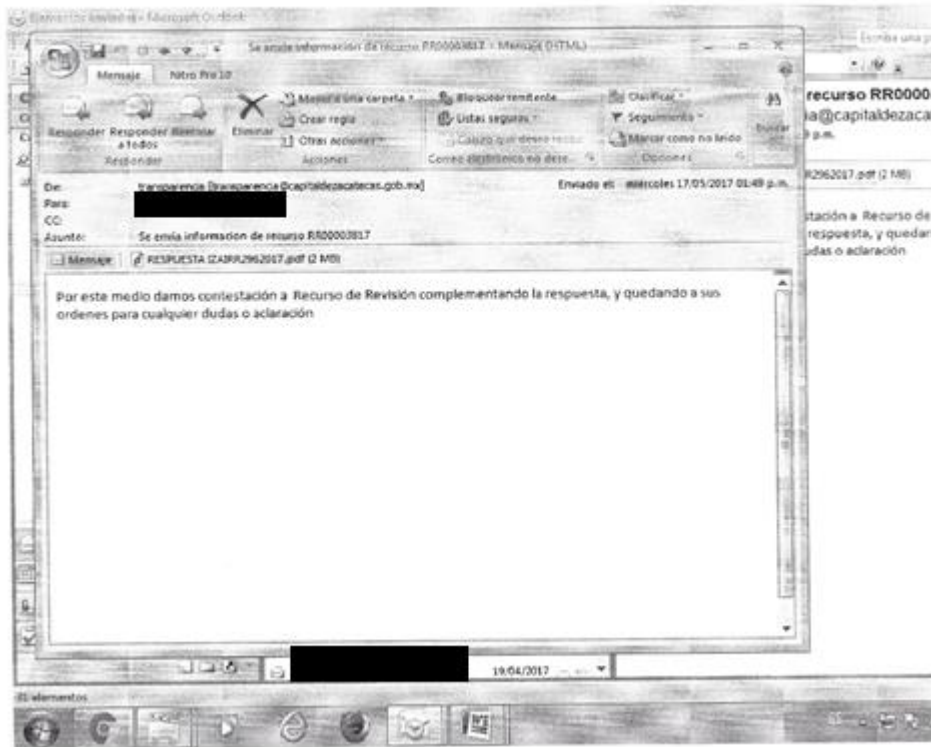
Bandeja de entrada - Microsoft Outlook

Se envía información de recurso RR00003817 - Mensaje (HTML)

Mensaje Nitro Pro 10

Responder Responder a todos Reenviar
Responder

Eliminar

Mover a una carpeta
Crear regla
Otras acciones
Acciones

Bloquear remitente
Listas seguras
Correo que deseo recibir
Correo electrónico no deseado

Clasificar
Seguimiento
Marcar como no leído
Opciones

Buscar

De: transparencia [transparencia@capitaldezacatecas.gob.mx]
Enviado el: miércoles 17/05/2017 01:49 p.m.
Para:
CC:
Asunto: Se envía informacion de recurso RR00003817

Mensaje RESPUESTA IZAIRR2962017.pdf (2 MB)

Por este medio damos contestación a Recurso de Revisión complementando la respuesta, y quedando a sus ordenes para cualquier dudas o aclaración

recurso RR0000
a@capitaldezaca
p.m.
R2962017.pdf (2 MB)
stación a Recurso de
respuesta, y quedan
dudas o aclaración

Escriba una p

19/04/2017

81 elementos